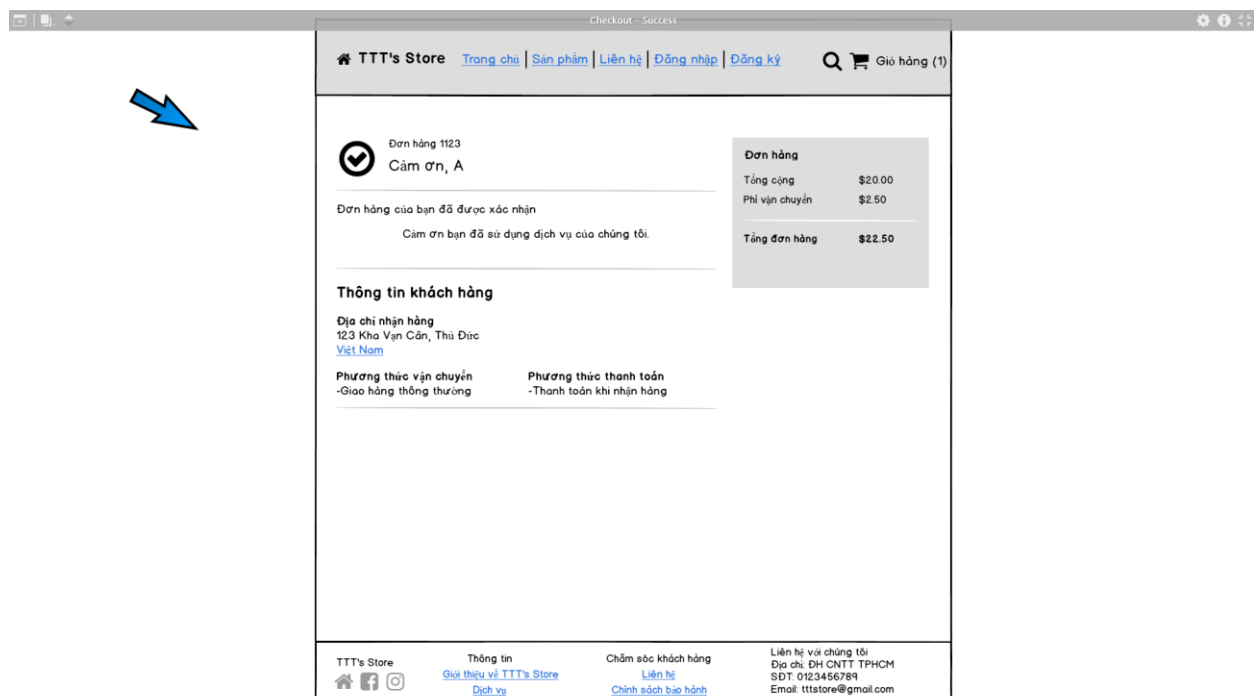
Checkout - Success

TTT's Store Trang chủ | Sản phẩm | Liên hệ | Đăng nhập | Đăng ký Giỏ hàng (1)

Đơn hàng 1123
Cảm ơn, A

Đơn hàng của bạn đã được xác nhận

Cảm ơn bạn đã sử dụng dịch vụ của chúng tôi.

Thông tin khách hàng

Địa chỉ nhận hàng
123 Kha Vạn Cân, Thủ Đức
Việt Nam

Phương thức vận chuyển
-Giao hàng thông thường

Phương thức thanh toán
-Thanh toán khi nhận hàng

Đơn hàng

| | |
|---|---|
| Tổng cộng | $20.00 |
| Phí vận chuyển | $2.50 |
| Tổng đơn hàng | $22.50 |

TTT's Store

Thông tin
Giới thiệu về TTT's Store
Dịch vụ

Chăm sóc khách hàng
Liên hệ
Chính sách bảo hành

Liên hệ với chúng tôi
Địa chỉ: ĐH CNTT TPHCM
SĐT: 0123456789
Email: tttstore@gmail.com